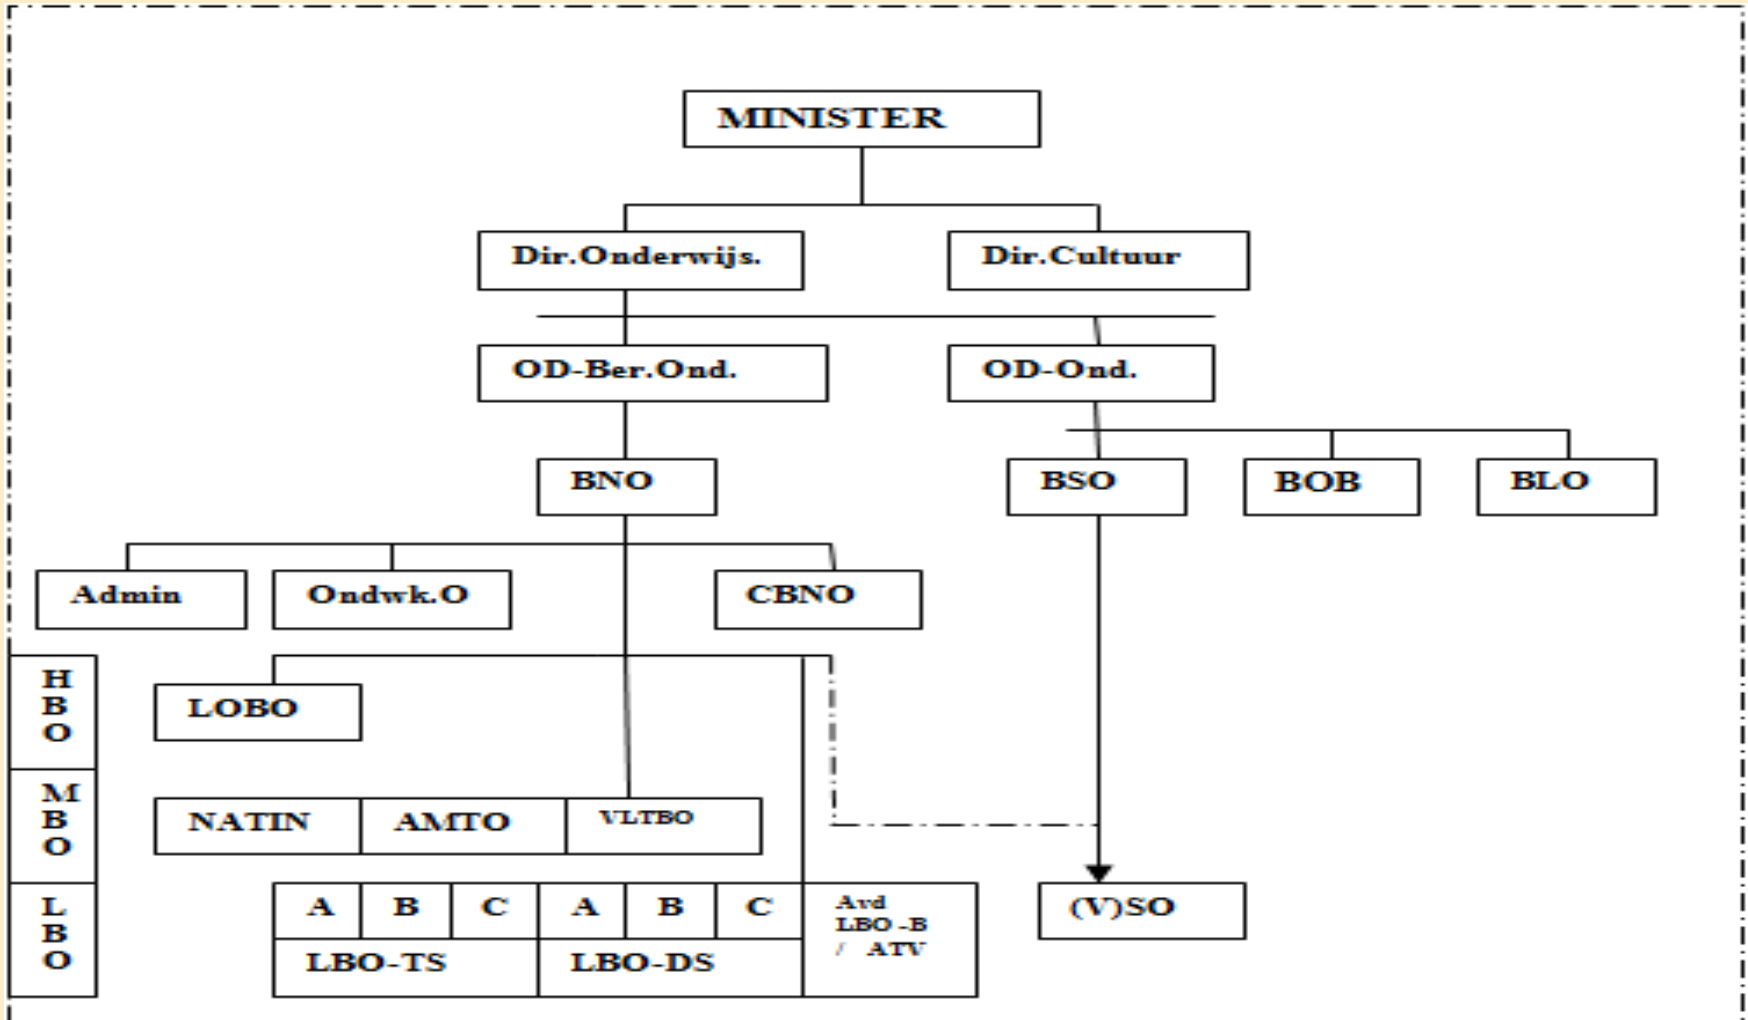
MINISTER

Dir.Onderwijs.

Dir.Cultuur

OD-Ber.Ond.

OD-Ond.

BNO

BSO

BOB

BLO

Admin

Ondwk.O

CBNO

HBO

LOBO

MBO

NATIN

AMTO

VLTBO

LBO

| A | B | C | A | B | C | Avd LBO -B / ATV |
|---|---|---|---|---|---|---|
| LBO-TS | | | LBO-DS | | | |

(V)SO